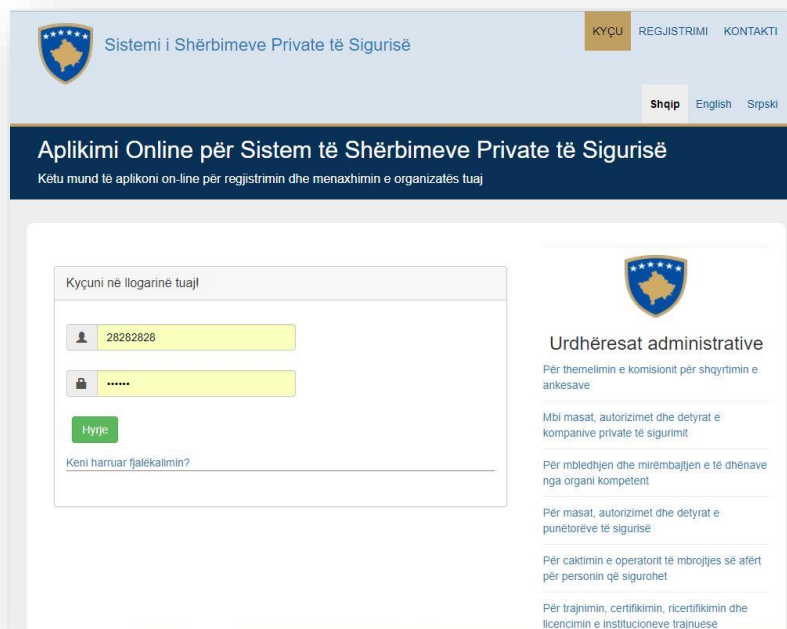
Sistemi i Shërbimeve Private të Sigurisë

KYÇU REGJISTRIMI KONTAKTI

Shqip English Srpski

Aplikimi Online për Sistem të Shërbimeve Private të Sigurisë

Këtu mund të aplikoni on-line për regjistrimin dhe menaxhimin e organizatës tuaj

Kyçuni në llogarinë tuaj!

28282828

••••••

Hyrje

Keni harruar fjalëkalimin?

Urdhëresat administrative

Për themelimin e komisionit për shqyrtimin e ankesave

Mbi masat, autorizimet dhe detyrat e kompanive private të sigurimit

Për mbledhjen dhe mirëmbajtjen e të dhënave nga organi kompetent

Për masat, autorizimet dhe detyrat e punëtorëve të sigurisë

Për caktimin e operatorit të mbrojtjes së afërt për personin që sigurohet

Për trajnimin, certifikimin, ricertifikimin dhe licencimin e institucioneve trajnuese